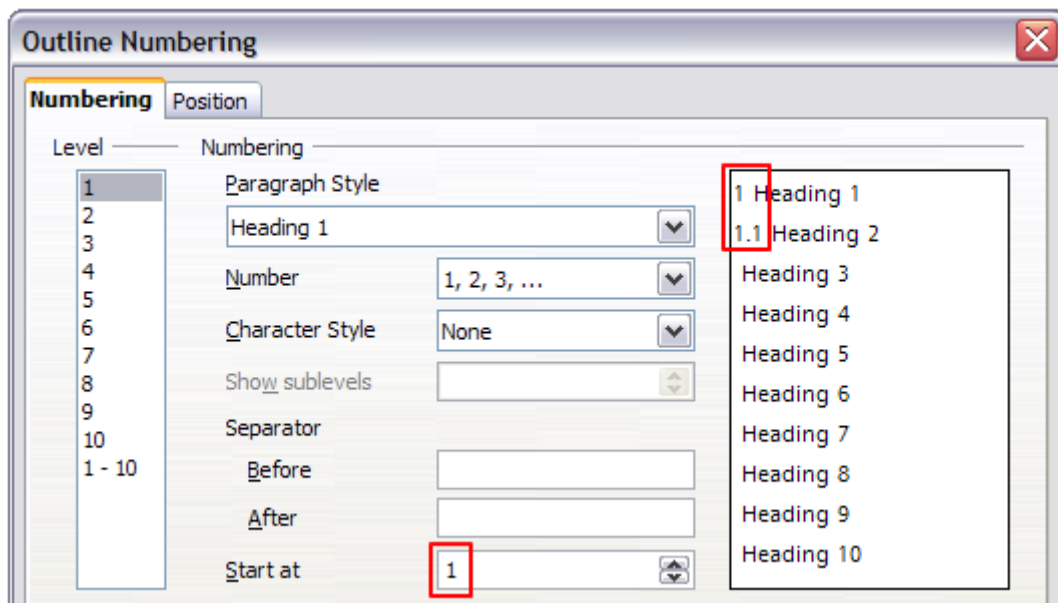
Outline Numbering

Numbering | Position

Level
1
2
3
4
5
6
7
8
9
10
1 - 10

Numbering
Paragraph Style
Heading 1
Number
1, 2, 3, ...
Character Style
None
Show sublevels
Separator
Before
After
Start at
1

1 Heading 1
1.1 Heading 2
Heading 3
Heading 4
Heading 5
Heading 6
Heading 7
Heading 8
Heading 9
Heading 10